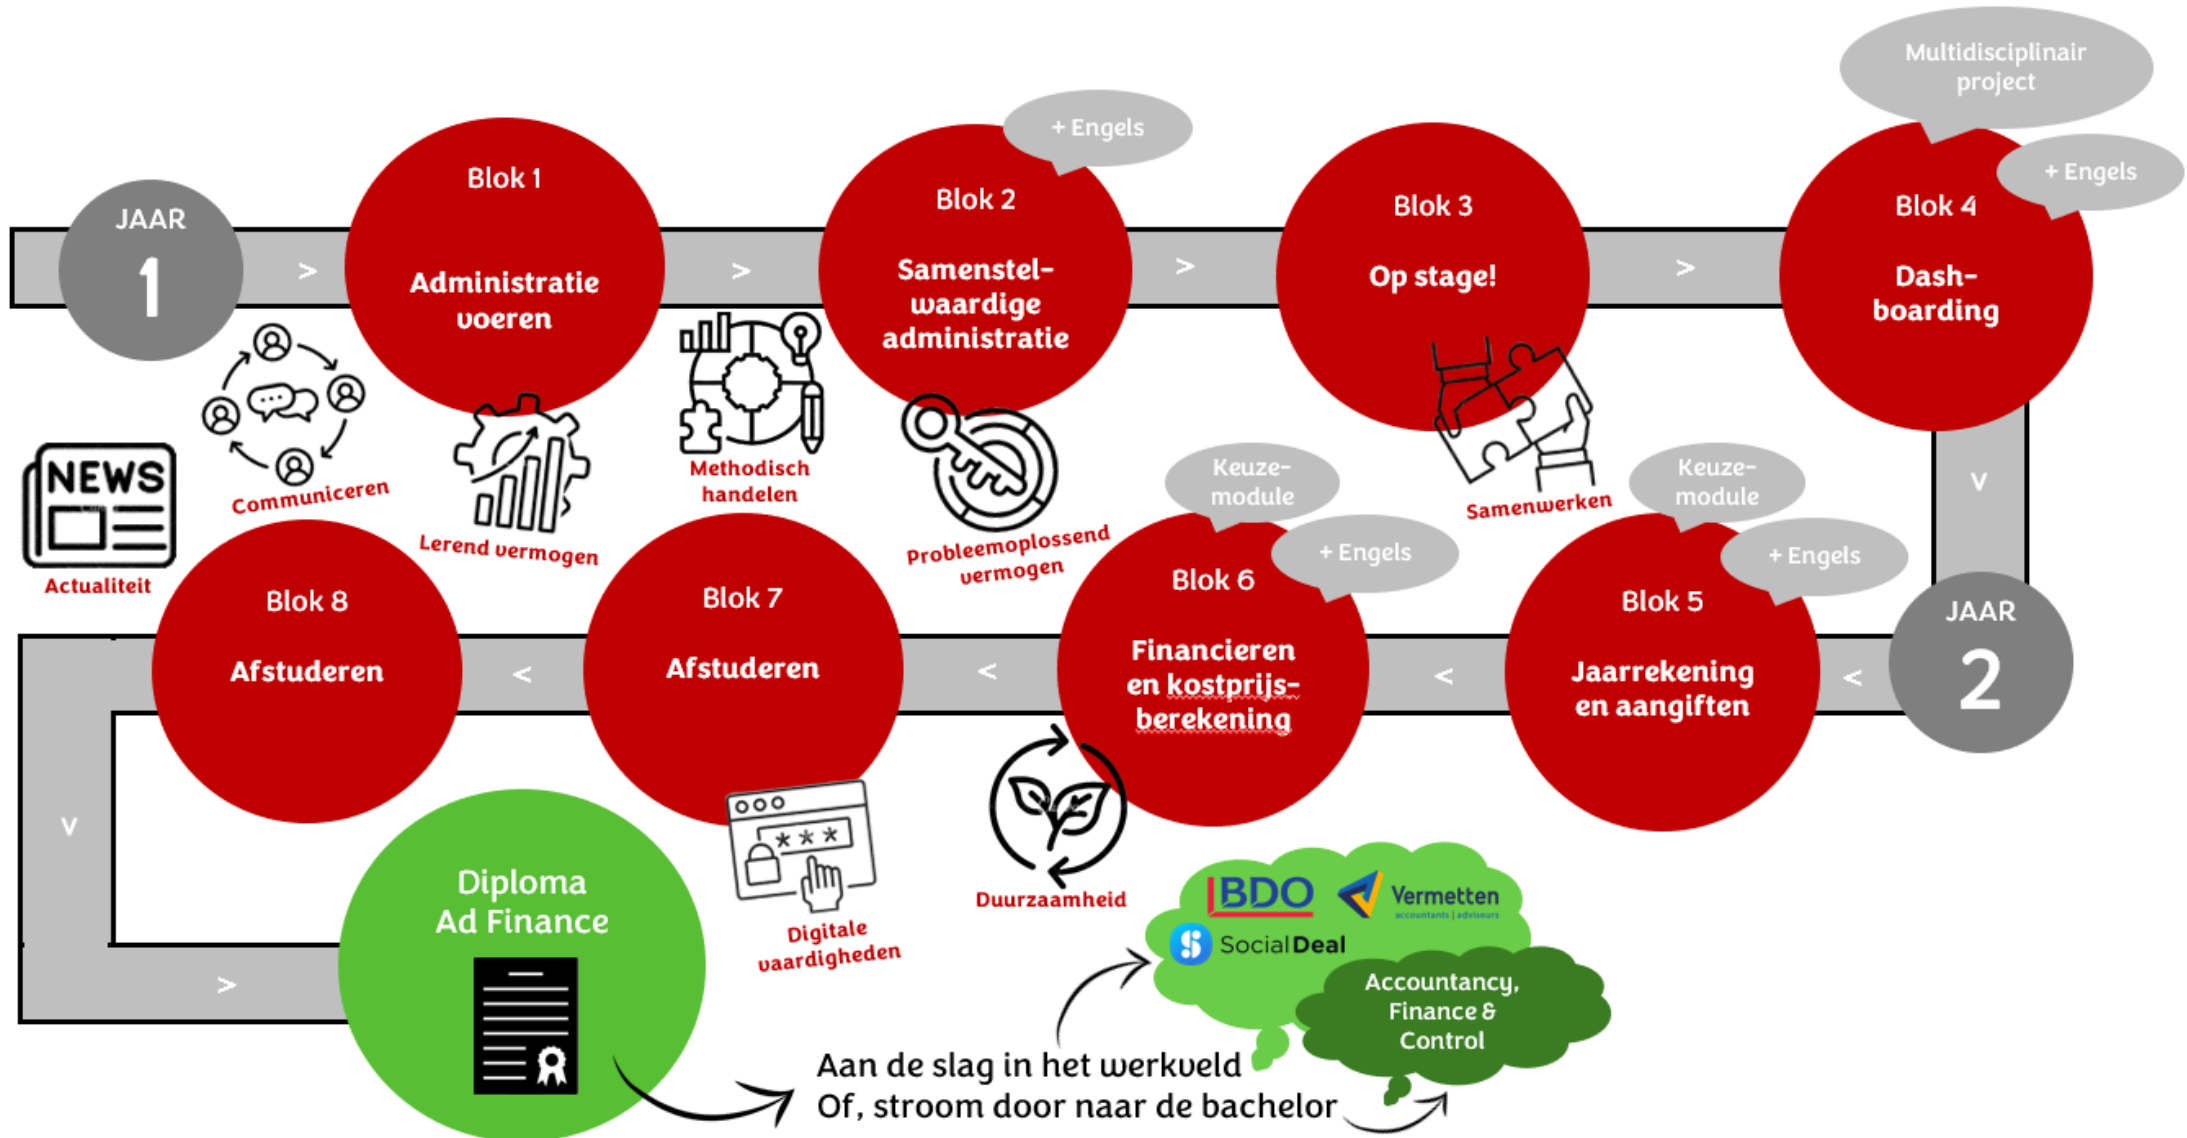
JAAR 1

>

Blok 1

Administratie voeren

>

+ Engels

Blok 2

Samenstelwaardige administratie

>

Blok 3

Op stage!

>

Multidisciplinair project

+ Engels

Blok 4

Dashboarding

Communiceren

Lerend vermogen

Methodisch handelen

Probleemoplossend vermogen

Samenwerken

NEWS

Actualiteit

v

Keuzemodule

+ Engels

Blok 6

Financieren en kostprijsberekening

Keuzemodule

+ Engels

Blok 5

Jaarrekening en aangiften

JAAR 2

<

Blok 8

Afstuderen

<

Blok 7

Afstuderen

<

<

v

Diploma Ad Finance

>

Digitale vaardigheden

Duurzaamheid

BDO

Vermetten accountants | adviseurs

SocialDeal

Accountancy, Finance & Control

Aan de slag in het werkveld
Of, stroom door naar de bachelor